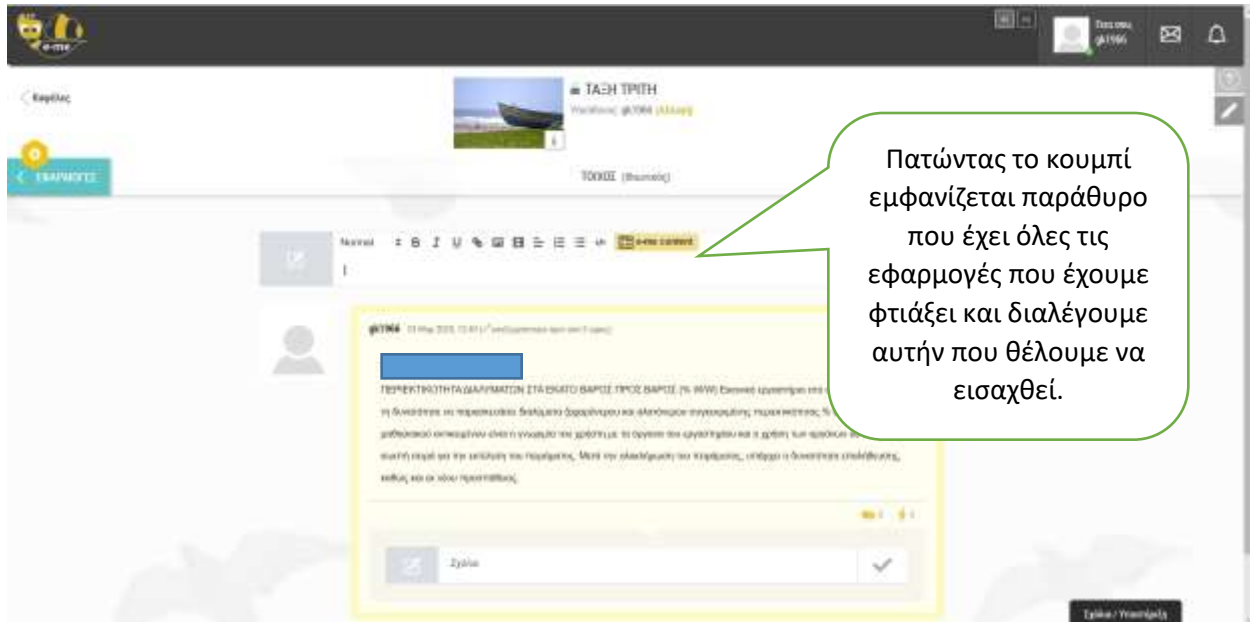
e-me

Εσύ σου
gk1986

Κυψέλες

ΤΑΞΗ ΤΡΙΤΗ
Υπεύθυνος: gk1986 (Αλλαγή)

ΕΦΑΡΜΟΓΕΣ

ΤΟΙΧΟΣ (Φωτογραφία)

Normal B I U e-me content

gk1986 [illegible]

ΠΕΡΙΕΚΤΙΚΟΤΗΤΑ ΔΙΑΛΥΜΑΤΩΝ ΣΤΑ ΕΚΑΤΟ ΒΑΡΟΣ ΠΡΟΣ ΒΑΡΟΣ (% W/W) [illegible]

Σχόλιο

Σχόλια / Υποστήριξη

Πατώντας το κουμπί εμφανίζεται παράθυρο που έχει όλες τις εφαρμογές που έχουμε φτιάξει και διαλέγουμε αυτήν που θέλουμε να εισαχθεί.